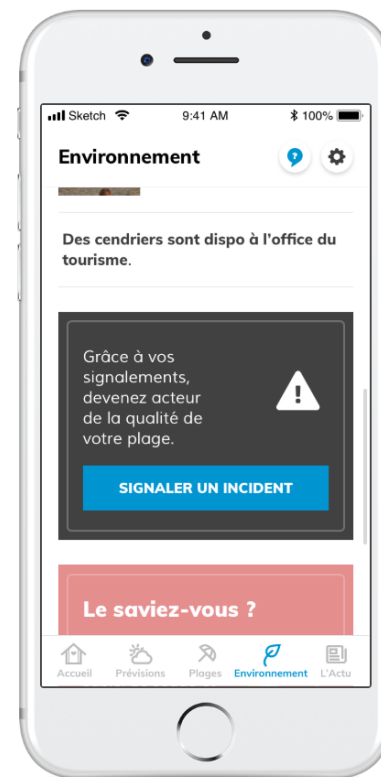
Sketch 9:41 AM 100%

Environnement

Des cendriers sont dispo à l'office du tourisme.

Grâce à vos signalements, devenez acteur de la qualité de votre plage.

SIGNALER UN INCIDENT

Le saviez-vous ?

Accueil Prévisions Plages Environnement L'Actu